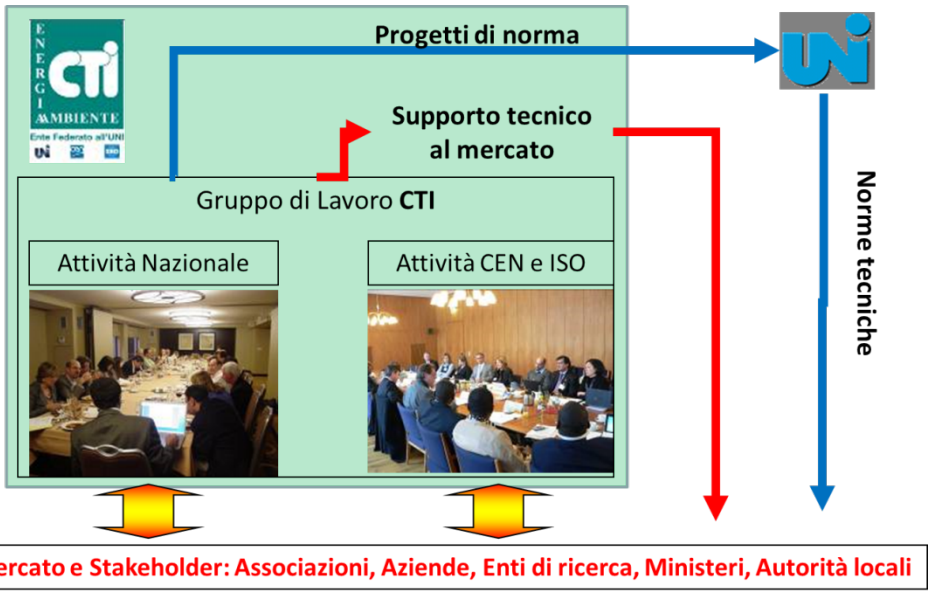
ENERGIA AMBIENTE
CTI
Ente Federato all'UNI
UNI

Progetti di norma

UNI

Supporto tecnico al mercato

Norme tecniche

Gruppo di Lavoro **CTI**

Attività Nazionale

Attività CEN e ISO

ercato e Stakeholder: Associazioni, Aziende, Enti di ricerca, Ministeri, Autorità locali